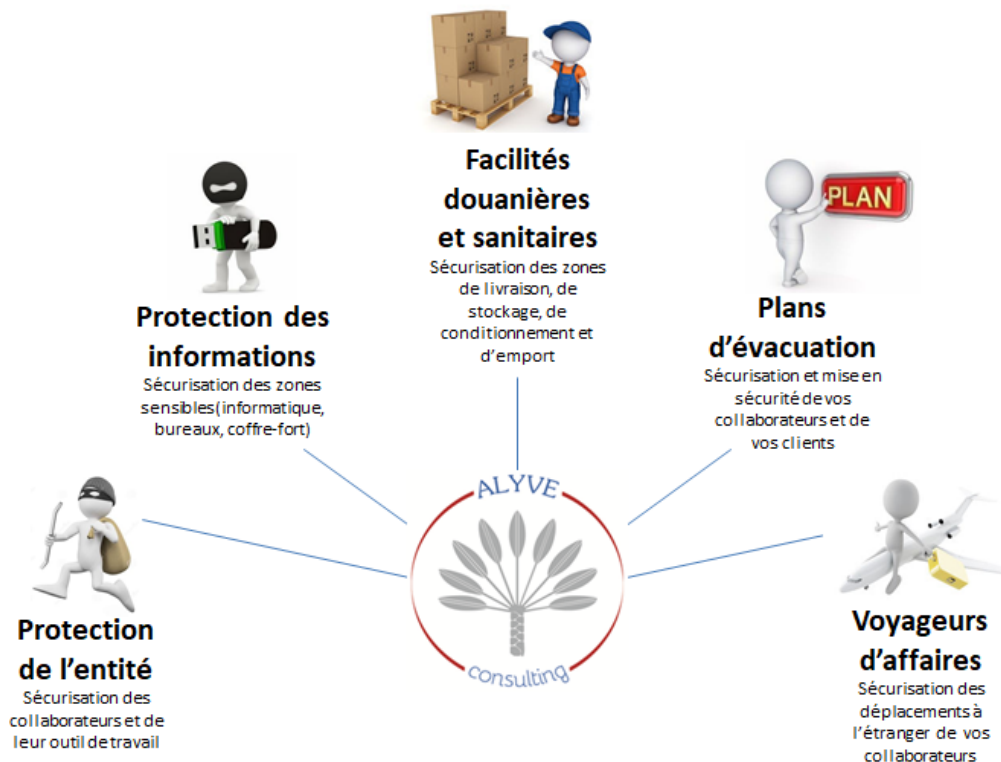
Facilités douanières et sanitaires
Sécurisation des zones de livraison, de stockage, de conditionnement et d'emport

PLAN

Protection des informations
Sécurisation des zones sensibles(informatique, bureaux, coffre-fort)

Plans d'évacuation
Sécurisation et mise en sécurité de vos collaborateurs et de vos clients

ALYVE
consulting

Protection de l'entité
Sécurisation des collaborateurs et de leur outil de travail

Voyageurs d'affaires
Sécurisation des déplacements à l'étranger de vos collaborateurs